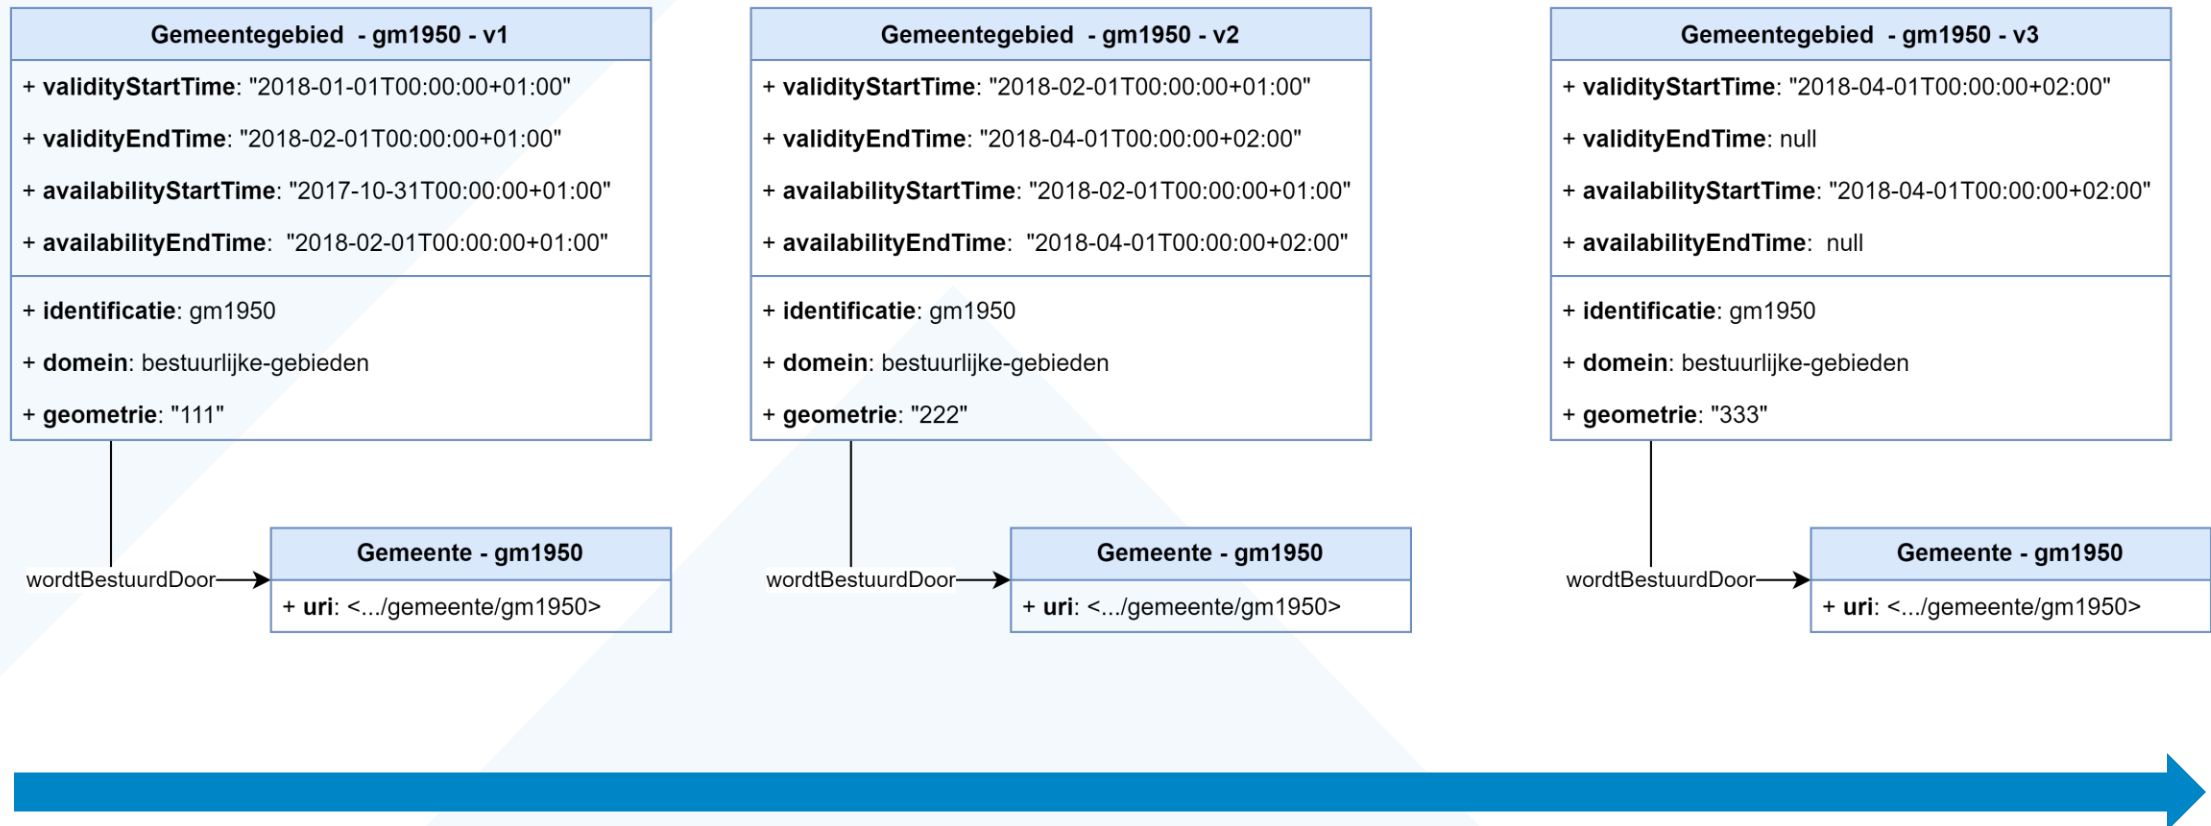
Gemeentegebied - gm1950 - v1

+ validityStartTime: "2018-01-01T00:00:00+01:00"

+ validityEndTime: "2018-02-01T00:00:00+01:00"

+ availabilityStartTime: "2017-10-31T00:00:00+01:00"

+ availabilityEndTime: "2018-02-01T00:00:00+01:00"

+ identificatie: gm1950

+ domein: bestuurlijke-gebieden

+ geometrie: "111"

wordtBestuurdDoor

Gemeente - gm1950

+ uri: <.../gemeente/gm1950>

Gemeentegebied - gm1950 - v2

+ validityStartTime: "2018-02-01T00:00:00+01:00"

+ validityEndTime: "2018-04-01T00:00:00+02:00"

+ availabilityStartTime: "2018-02-01T00:00:00+01:00"

+ availabilityEndTime: "2018-04-01T00:00:00+02:00"

+ identificatie: gm1950

+ domein: bestuurlijke-gebieden

+ geometrie: "222"

wordtBestuurdDoor

Gemeente - gm1950

+ uri: <.../gemeente/gm1950>

Gemeentegebied - gm1950 - v3

+ validityStartTime: "2018-04-01T00:00:00+02:00"

+ validityEndTime: null

+ availabilityStartTime: "2018-04-01T00:00:00+02:00"

+ availabilityEndTime: null

+ identificatie: gm1950

+ domein: bestuurlijke-gebieden

+ geometrie: "333"

wordtBestuurdDoor

Gemeente - gm1950

+ uri: <.../gemeente/gm1950>